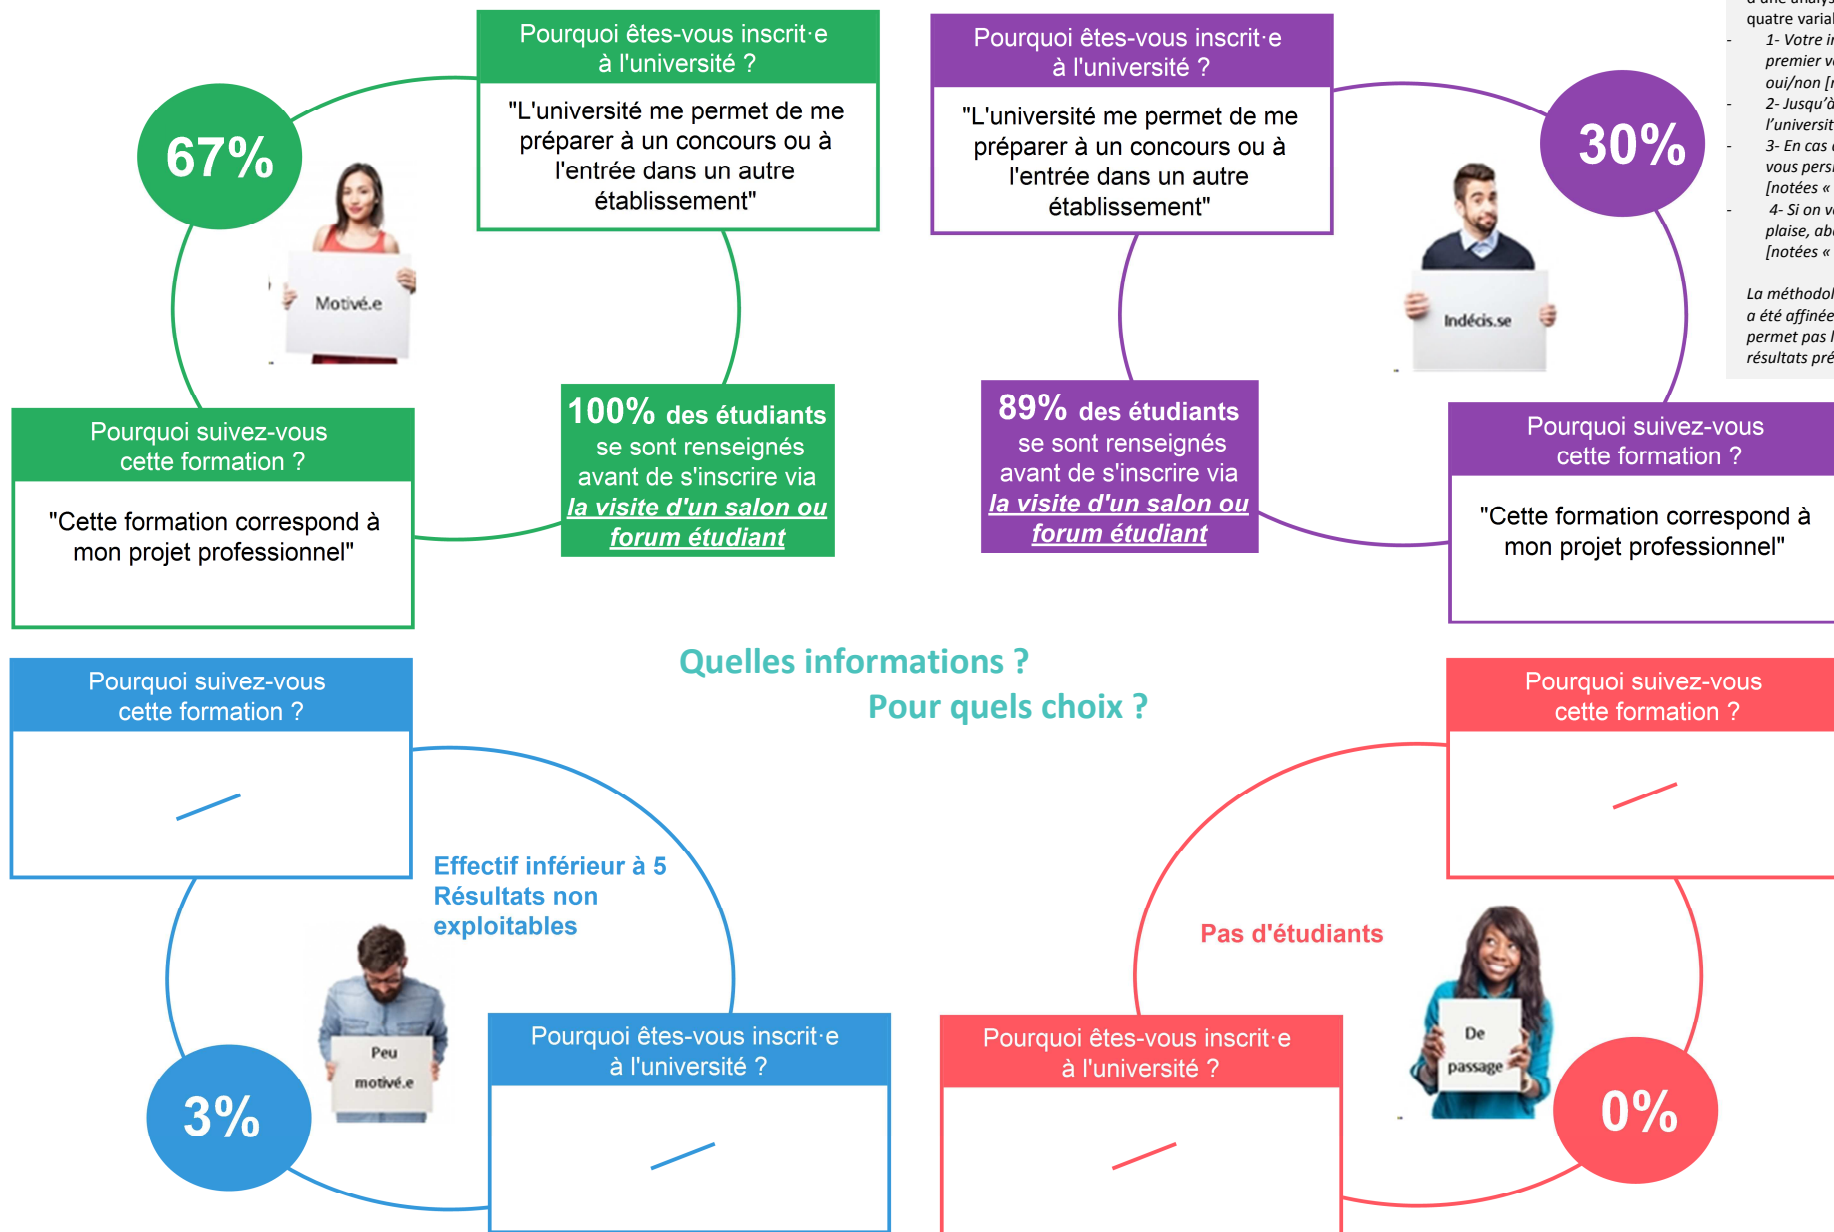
Pourquoi êtes-vous inscrit·e à l'université ?

"L'université me permet de me préparer à un concours ou à l'entrée dans un autre établissement"

67%

Motivé.e

Pourquoi suivez-vous cette formation ?

"Cette formation correspond à mon projet professionnel"

100% des étudiants se sont renseignés avant de s'inscrire via la visite d'un salon ou forum étudiant

Pourquoi êtes-vous inscrit·e à l'université ?

"L'université me permet de me préparer à un concours ou à l'entrée dans un autre établissement"

30%

Indécis.se

89% des étudiants se sont renseignés avant de s'inscrire via la visite d'un salon ou forum étudiant

Pourquoi suivez-vous cette formation ?

"Cette formation correspond à mon projet professionnel"

quatre varia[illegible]
1- Votre i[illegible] premier v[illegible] oui/non [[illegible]
2- Jusqu'à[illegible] l'universit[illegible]
3- En cas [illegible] vous pers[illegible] [notées « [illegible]
4- Si on v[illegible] plaise, ab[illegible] [notées « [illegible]

La méthodol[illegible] a été affinée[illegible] permet pas l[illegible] résultats pré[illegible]

Quelles informations ?
Pour quels choix ?

Pourquoi suivez-vous cette formation ?

Effectif inférieur à 5
Résultats non exploitables

Peu motivé.e

3%

Pourquoi êtes-vous inscrit·e à l'université ?

Pourquoi suivez-vous cette formation ?

Pas d'étudiants

De passage

0%

Pourquoi êtes-vous inscrit·e à l'université ?